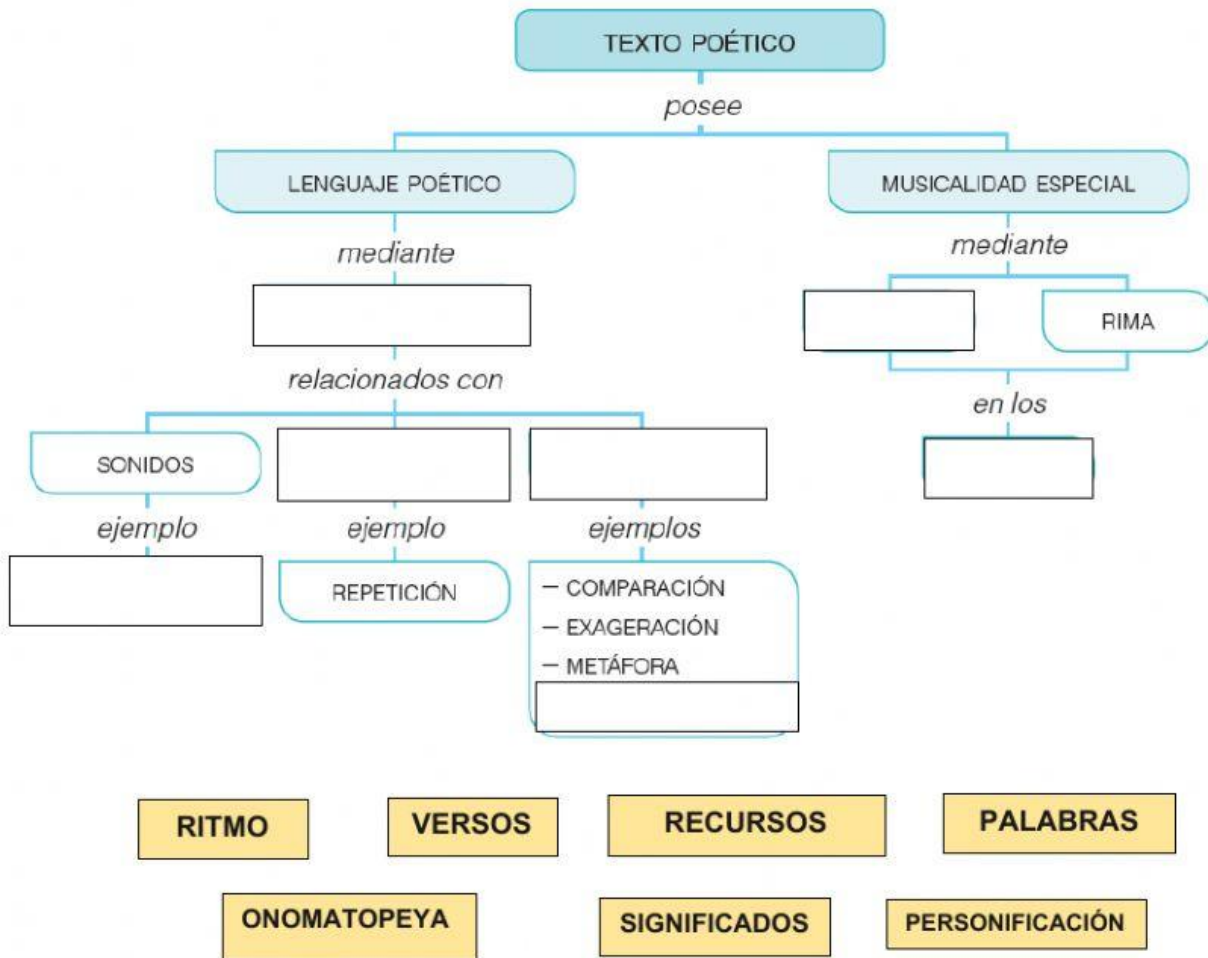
TEXTO POÉTICO

posee

LENGUAJE POÉTICO

MUSICALIDAD ESPECIAL

mediante

mediante

RIMA

relacionados con

en los

SONIDOS

ejemplo

ejemplo

ejemplos

REPETICIÓN

— COMPARACIÓN
— EXAGERACIÓN
— METÁFORA

RITMO

VERSOS

RECURSOS

PALABRAS

ONOMATOPEYA

SIGNIFICADOS

PERSONIFICACIÓN